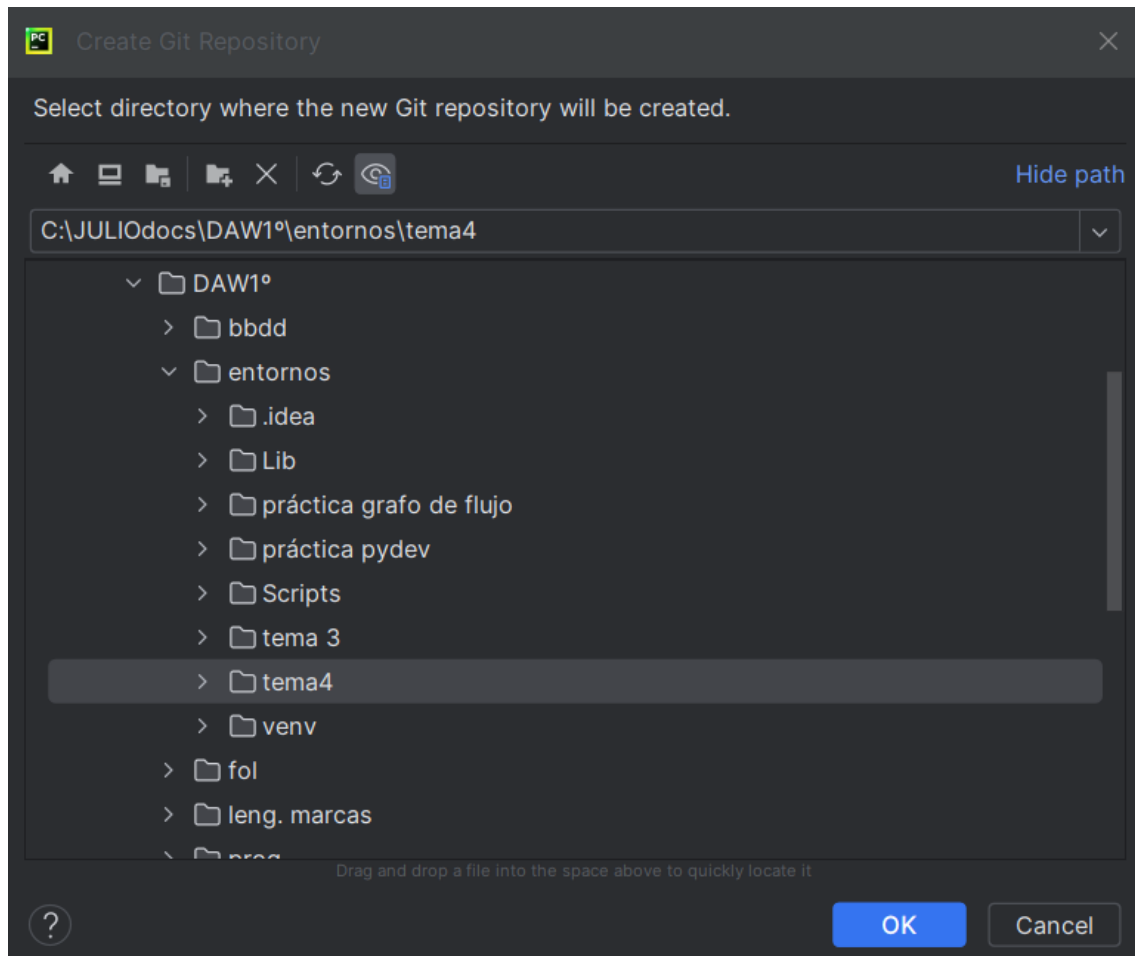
PC Create Git Repository

Select directory where the new Git repository will be created.

Hide path

C:\JULIOdocs\DAW1º\entornos\tema4

DAW1º
bbdd
entornos
.idea
Lib
práctica grafo de flujo
práctica pydev
Scripts
tema 3
tema4
venv
fol
leng. marcas
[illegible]

Drag and drop a file into the space above to quickly locate it

?

OK

Cancel